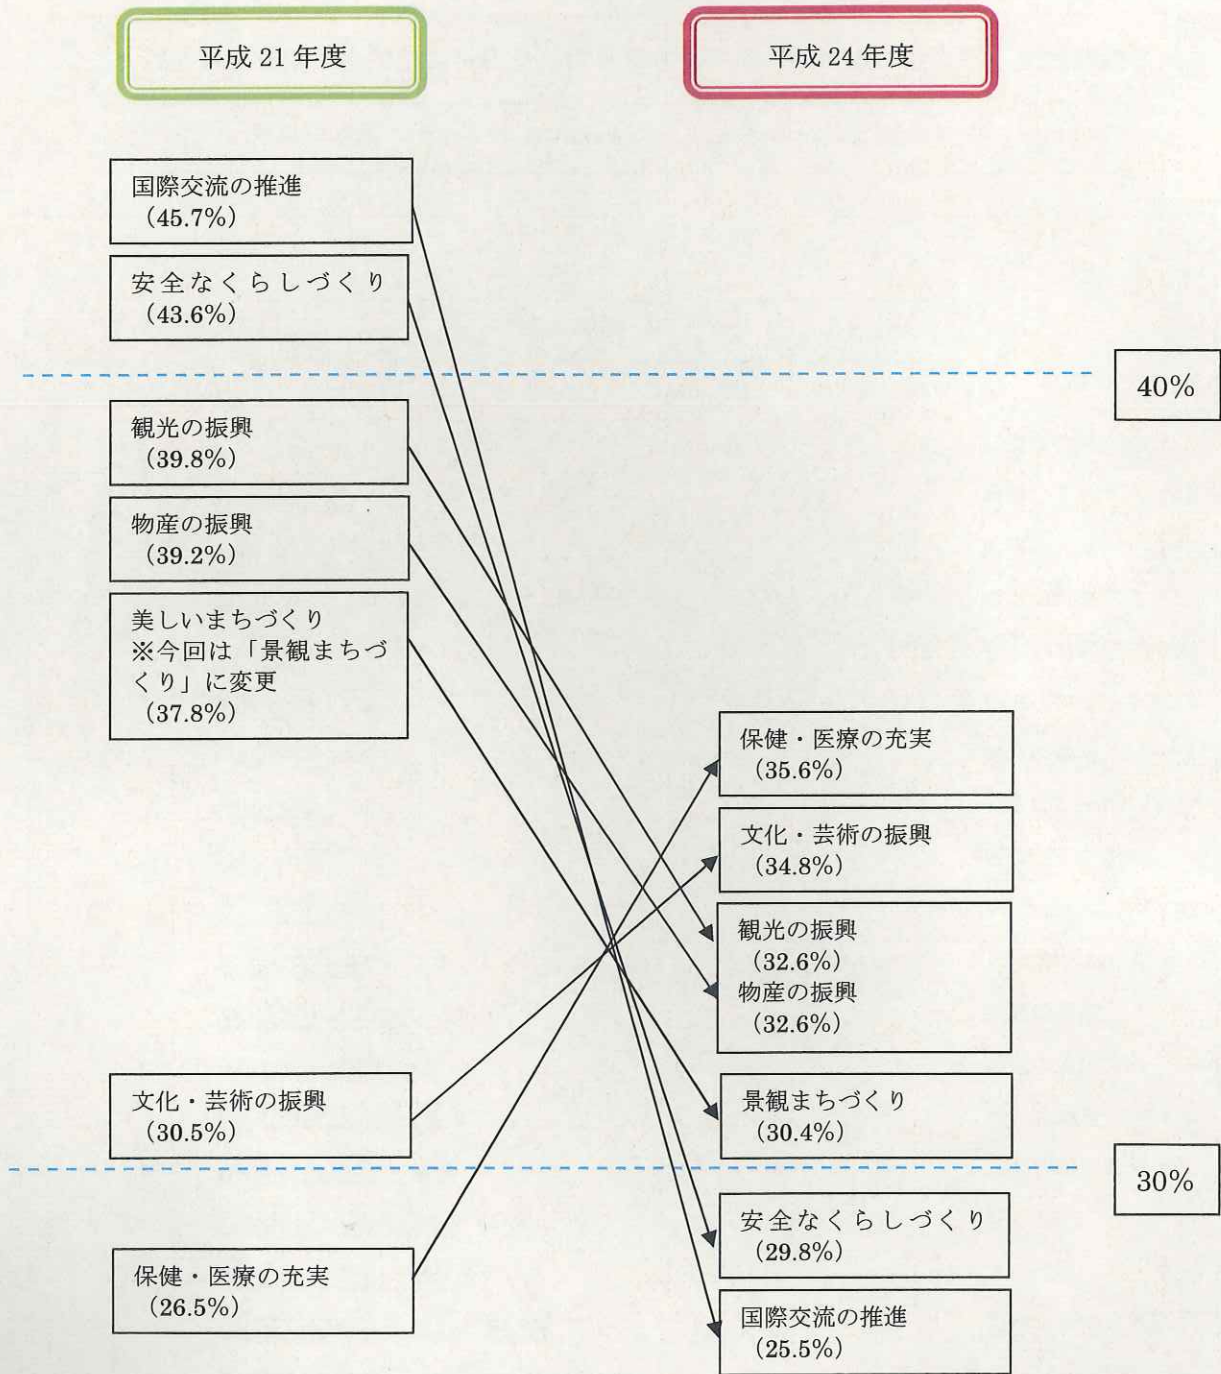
平成 21 年度

平成 24 年度

国際交流の推進
(45.7%)

安全なくらしづくり
(43.6%)

40%

観光の振興
(39.8%)

物産の振興
(39.2%)

美しいまちづくり
※今回は「景観まちづくり」に変更
(37.8%)

保健・医療の充実
(35.6%)

文化・芸術の振興
(34.8%)

観光の振興
(32.6%)
物産の振興
(32.6%)

文化・芸術の振興
(30.5%)

景観まちづくり
(30.4%)

30%

安全なくらしづくり
(29.8%)

保健・医療の充実
(26.5%)

国際交流の推進
(25.5%)